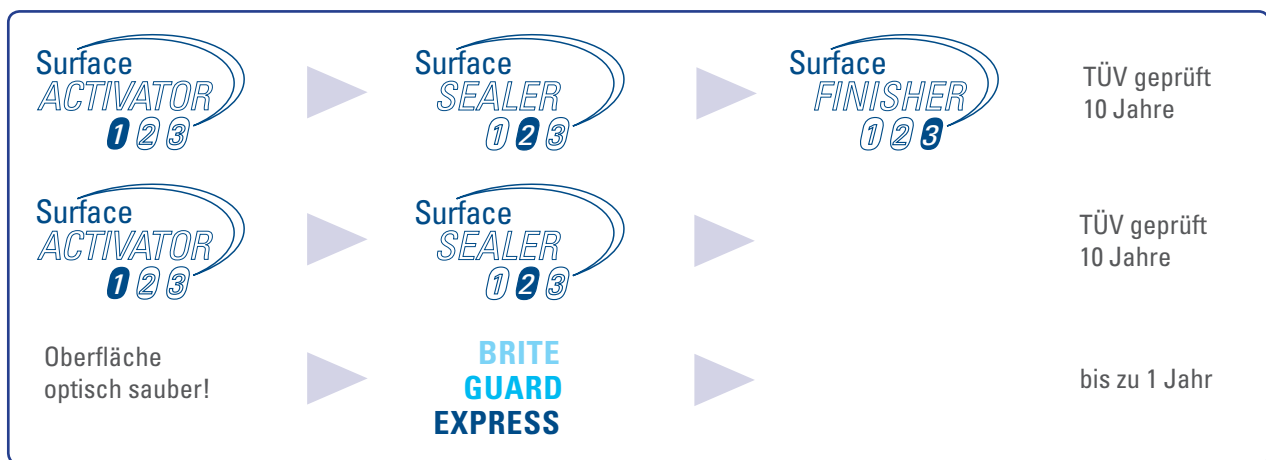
Surface ACTIVATOR 1 2 3

Surface SEALER 1 2 3

Surface FINISHER 1 2 3

TÜV geprüft 10 Jahre

Surface ACTIVATOR 1 2 3

Surface SEALER 1 2 3

TÜV geprüft 10 Jahre

Oberfläche optisch sauber!

BRITE GUARD EXPRESS

bis zu 1 Jahr